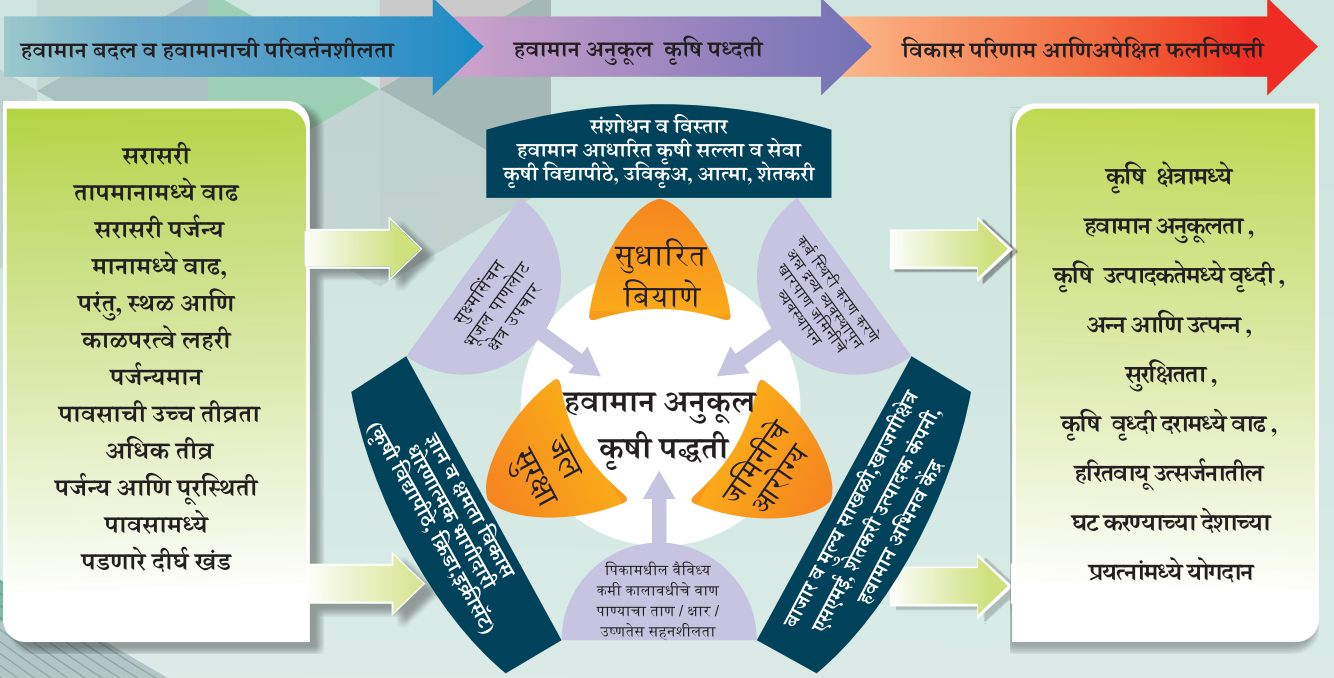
हवामान बदल व हवामानाची परिवर्तनशीलता

हवामान अनुकूल कृषि पध्दती

विकास परिणाम आणिअपेक्षित फलनिष्पत्ती

सरासरी तापमानामध्ये वाढ सरासरी पर्जन्य मानामध्ये वाढ, परंतु, स्थळ आणि काळपरत्वे लहरी पर्जन्यमान पावसाची उच्च तीव्रता अधिक तीव्र पर्जन्य आणि पूरस्थिती पावसामध्ये पडणारे दीर्घ खंड

संशोधन व विस्तार
हवामान आधारित कृषी सल्ला व सेवा
कृषी विद्यापीठे, उविकृअ, आत्मा, शेतकरी

सुक्ष्मसिंचन भूजल पाणलोट क्षेत्र उपचार

सुधारित बियाणे

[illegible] स्थिती करणे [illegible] बारामाही व्यवस्थापन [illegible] व्यवस्थापन

हवामान अनुकूल कृषी पद्धती

जल सुरक्षा

जमिनीचे आरोग्य

ज्ञान व क्षमता विकास धोरणात्मक भागीदारी (कृषी विद्यापीठे, क्रिडा,इक्रीसॅट)

पिकामधील वैविध्य
कमी कालावधीचे वाण
पाण्याचा ताण / क्षार /
उष्णतेस सहनशीलता

बाजार व मुल्य साखळी,खाजगीक्षेत्र एसएफएसी, शेतकरी उत्पादक कंपनी, हवामान अभिनव केंद्र

कृषि क्षेत्रामध्ये हवामान अनुकूलता , कृषि उत्पादकतेमध्ये वृध्दी , अन्न आणि उत्पन्न , सुरक्षितता , कृषि वृध्दी दरामध्ये वाढ , हरितवायू उत्सर्जनातील घट करण्याच्या देशाच्या प्रयत्नांमध्ये योगदान